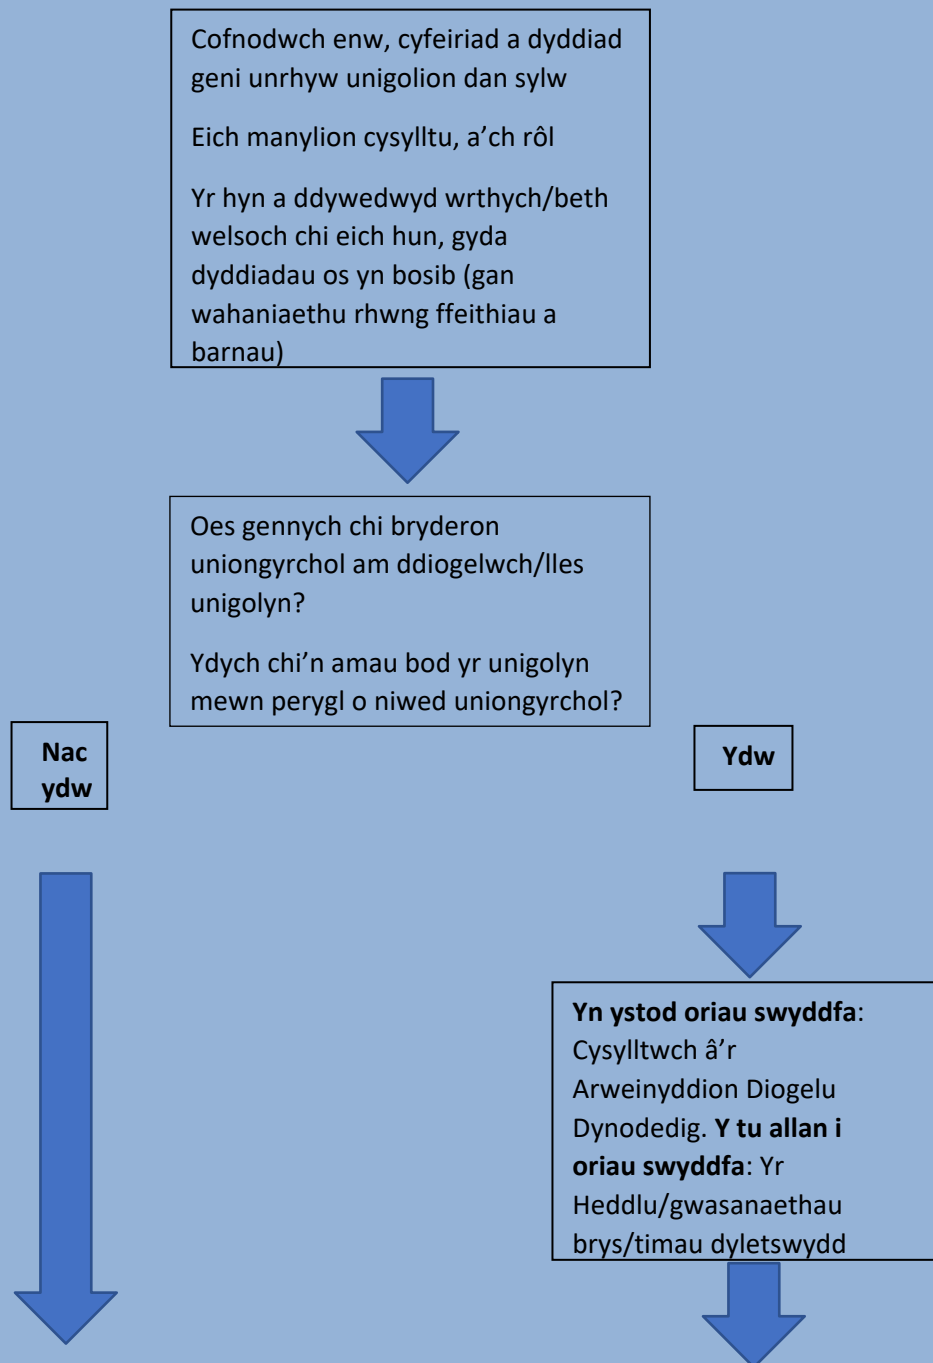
Cofnodwch enw, cyfeiriad a dyddiad geni unrhyw unigolion dan sylw

Eich manylion cysylltu, a'ch rôl

Yr hyn a ddywedwyd wrthych/beth welsoch chi eich hun, gyda dyddiadau os yn bosib (gan wahaniaethu rhwng ffeithiau a barnau)

Oes gennych chi bryderon uniongyrchol am ddiogelwch/lles unigolyn?

Ydych chi'n amau bod yr unigolyn mewn perygl o niwed uniongyrchol?

Nac ydw

Ydw

**Yn ystod oriau swyddfa**: Cysylltwch â'r Arweinyddion Diogelu Dynodedig. **Y tu allan i oriau swyddfa**: Yr Heddlu/gwasanaethau brys/timau dyletswydd